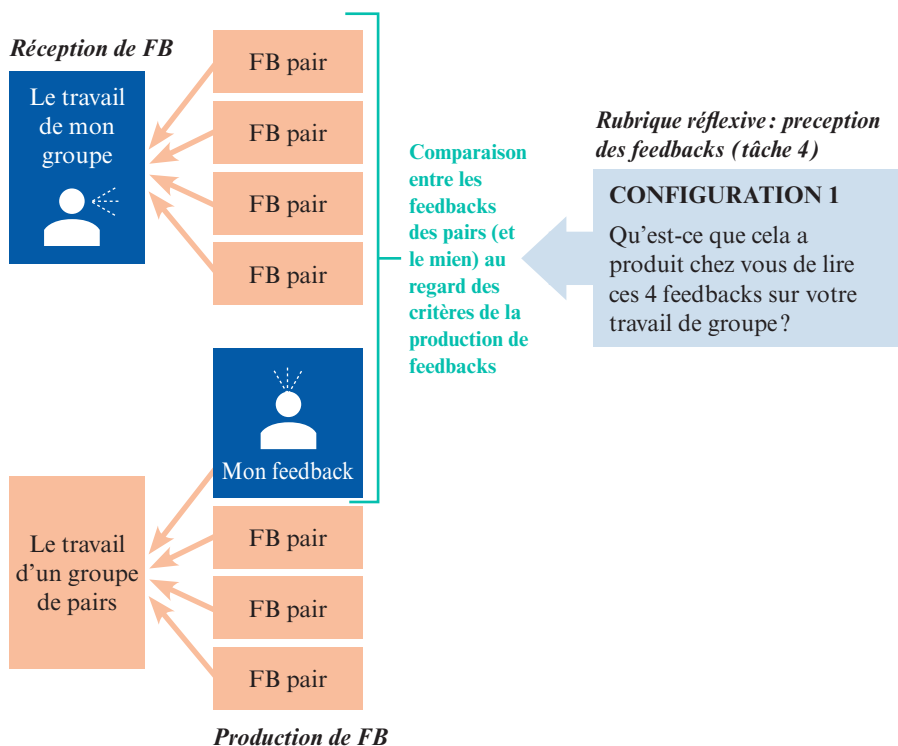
Réception de FB

Le travail de mon groupe

FB pair

FB pair

FB pair

FB pair

Comparaison entre les feedbacks des pairs (et le mien) au regard des critères de la production de feedbacks

Rubrique réflexive : preception des feedbacks (tâche 4)

CONFIGURATION 1

Qu'est-ce que cela a produit chez vous de lire ces 4 feedbacks sur votre travail de groupe ?

Mon feedback

Le travail d'un groupe de pairs

FB pair

FB pair

FB pair

Production de FB